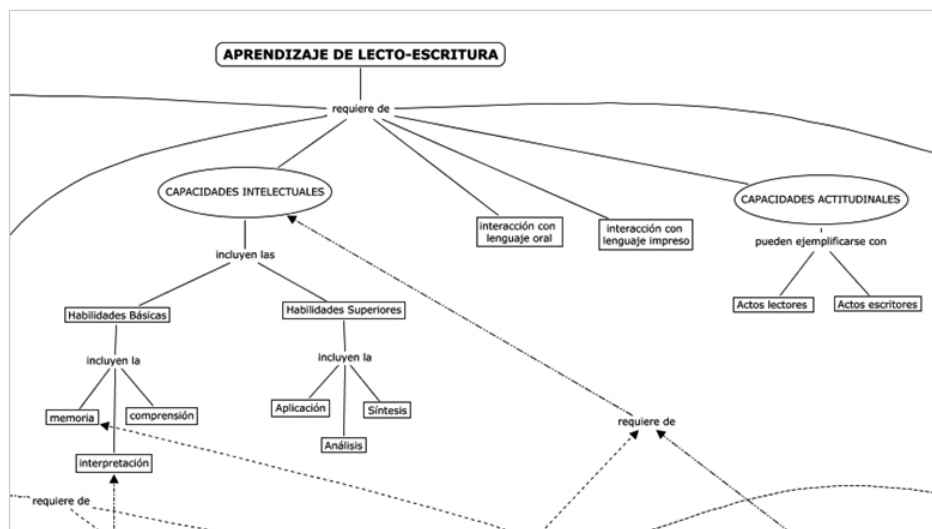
APRENDIZAJE DE LECTO-ESCRITURA

requiere de

CAPACIDADES INTELECTUALES

interacción con lenguaje oral

interacción con lenguaje impreso

CAPACIDADES ACTITUDINALES

pueden ejemplificarse con

Actos lectores

Actos escritores

incluyen las

Habilidades Básicas

Habilidades Superiores

incluyen la

memoria

comprensión

interpretación

incluyen la

Aplicación

Síntesis

Análisis

requiere de

requiere de